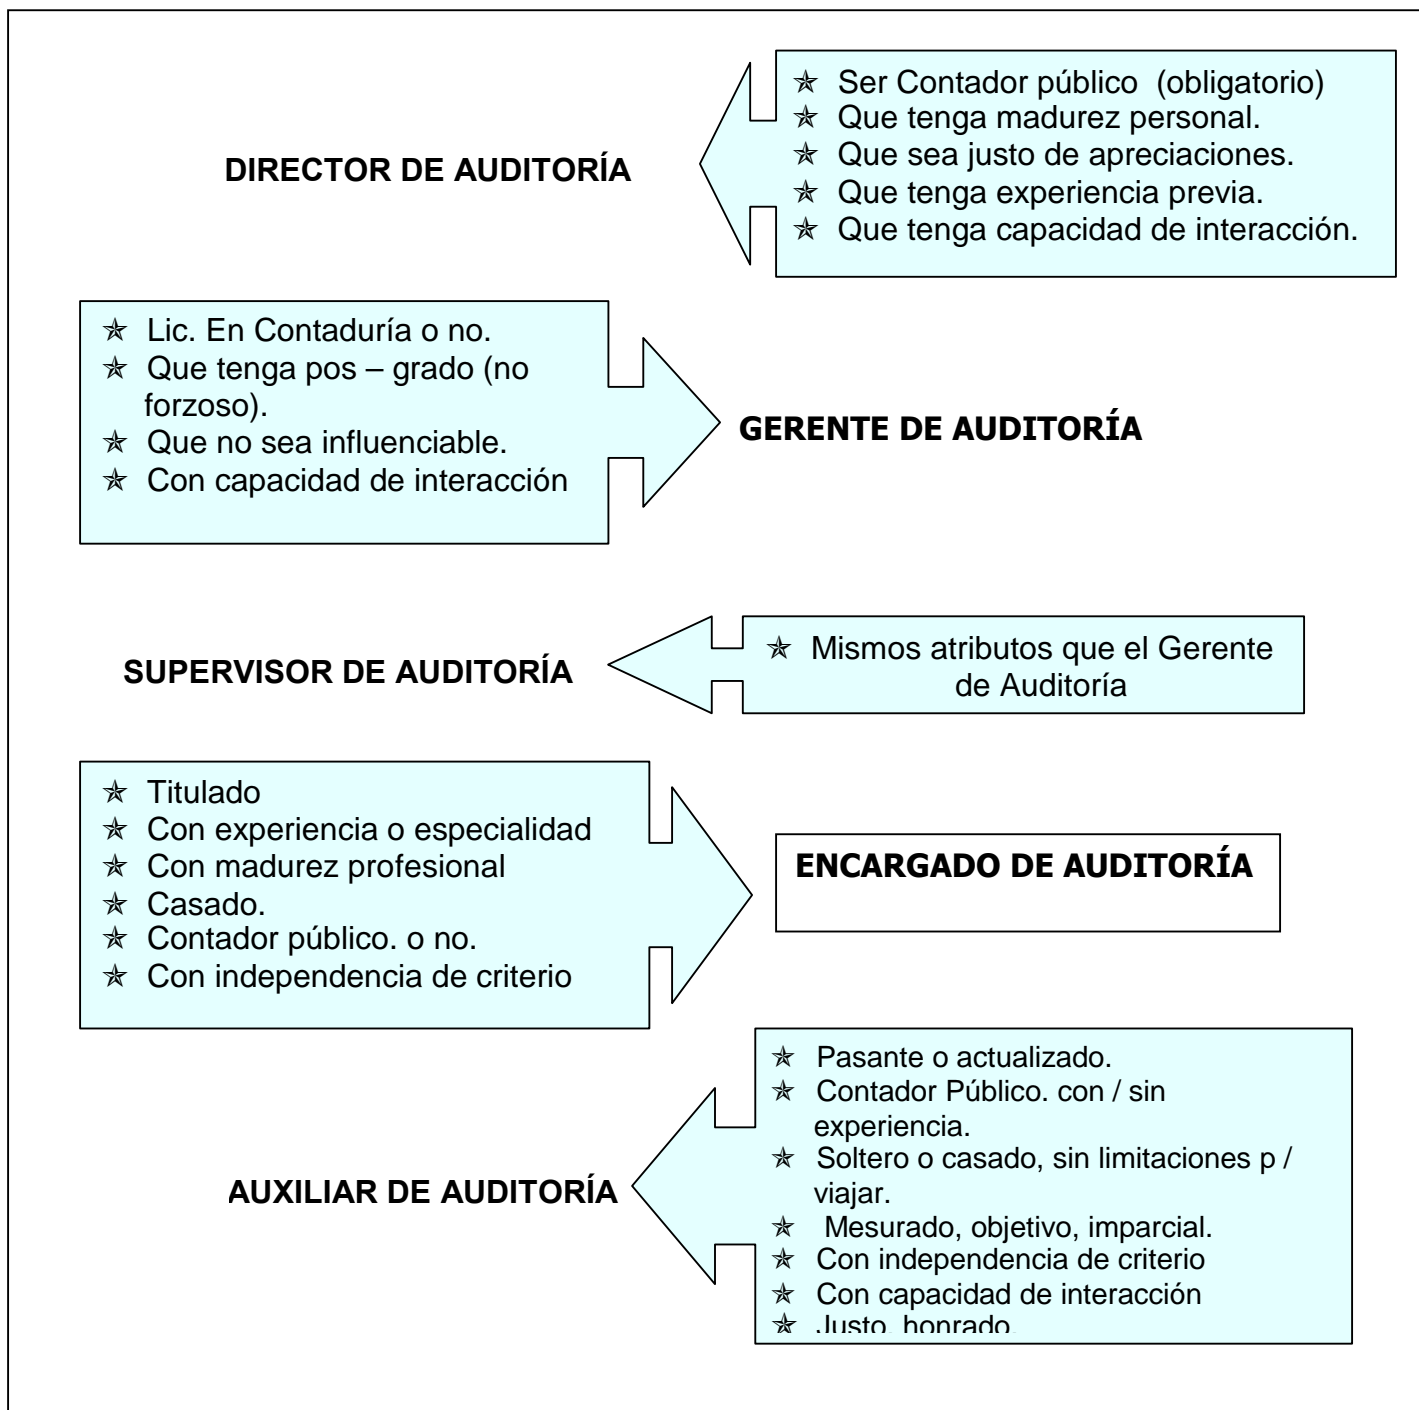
DIRECTOR DE AUDITORÍA

✯ Ser Contador público (obligatorio)
✯ Que tenga madurez personal.
✯ Que sea justo de apreciaciones.
✯ Que tenga experiencia previa.
✯ Que tenga capacidad de interacción.

✯ Lic. En Contaduría o no.
✯ Que tenga pos – grado (no forzoso).
✯ Que no sea influenciable.
✯ Con capacidad de interacción

GERENTE DE AUDITORÍA

SUPERVISOR DE AUDITORÍA

✯ Mismos atributos que el Gerente de Auditoría

✯ Titulado
✯ Con experiencia o especialidad
✯ Con madurez profesional
✯ Casado.
✯ Contador público. o no.
✯ Con independencia de criterio

ENCARGADO DE AUDITORÍA

AUXILIAR DE AUDITORÍA

✯ Pasante o actualizado.
✯ Contador Público. con / sin experiencia.
✯ Soltero o casado, sin limitaciones p / viajar.
✯ Mesurado, objetivo, imparcial.
✯ Con independencia de criterio
✯ Con capacidad de interacción
✯ Justo, honrado.